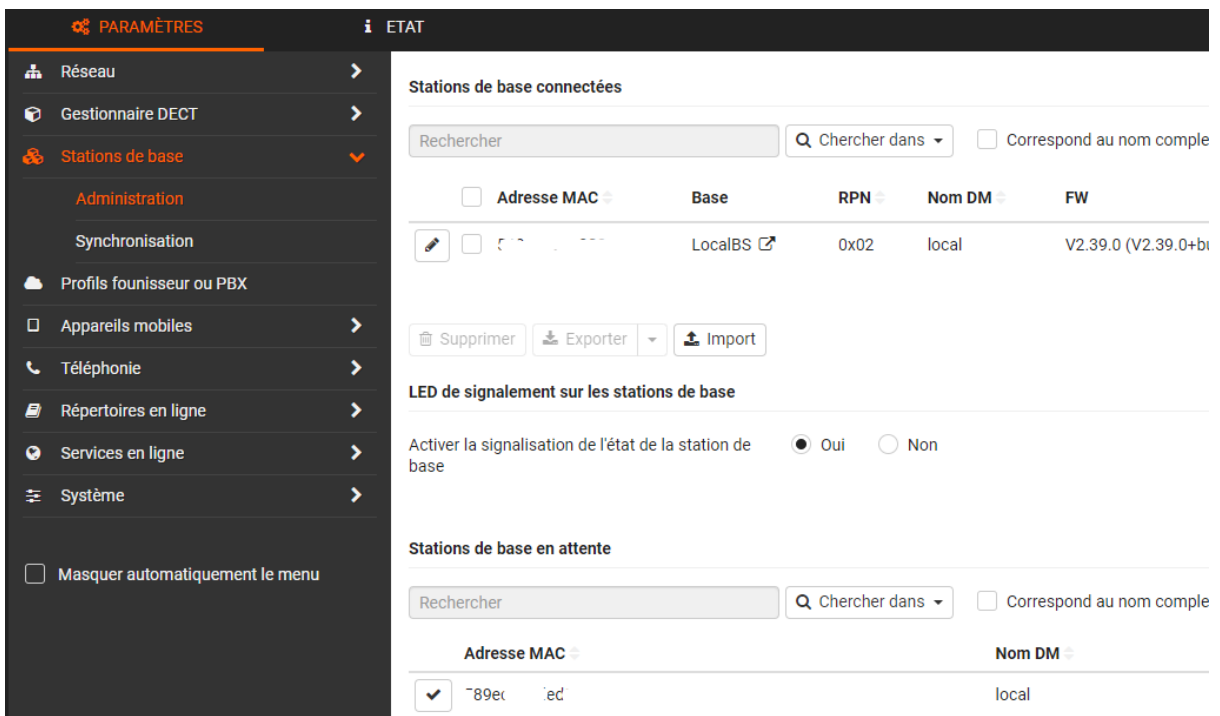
PARAMÈTRES
ETAT

Réseau
Gestionnaire DECT
Stations de base
Administration
Synchronisation
Profils founisseur ou PBX
Appareils mobiles
Téléphonie
Répertoires en ligne
Services en ligne
Système

Masquer automatiquement le menu

Stations de base connectées

Rechercher
Chercher dans
Correspond au nom comple

| | Adresse MAC | Base | RPN | Nom DM | FW |
|---|---|---|---|---|---|
| | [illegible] | LocalBS | 0x02 | local | V2.39.0 (V2.39.0+bu |

Supprimer
Exporter
Import

LED de signalement sur les stations de base

Activer la signalisation de l'état de la station de base
Oui
Non

Stations de base en attente

Rechercher
Chercher dans
Correspond au nom comple

| | Adresse MAC | Nom DM |
|---|---|---|
| | 789e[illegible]ed | local |